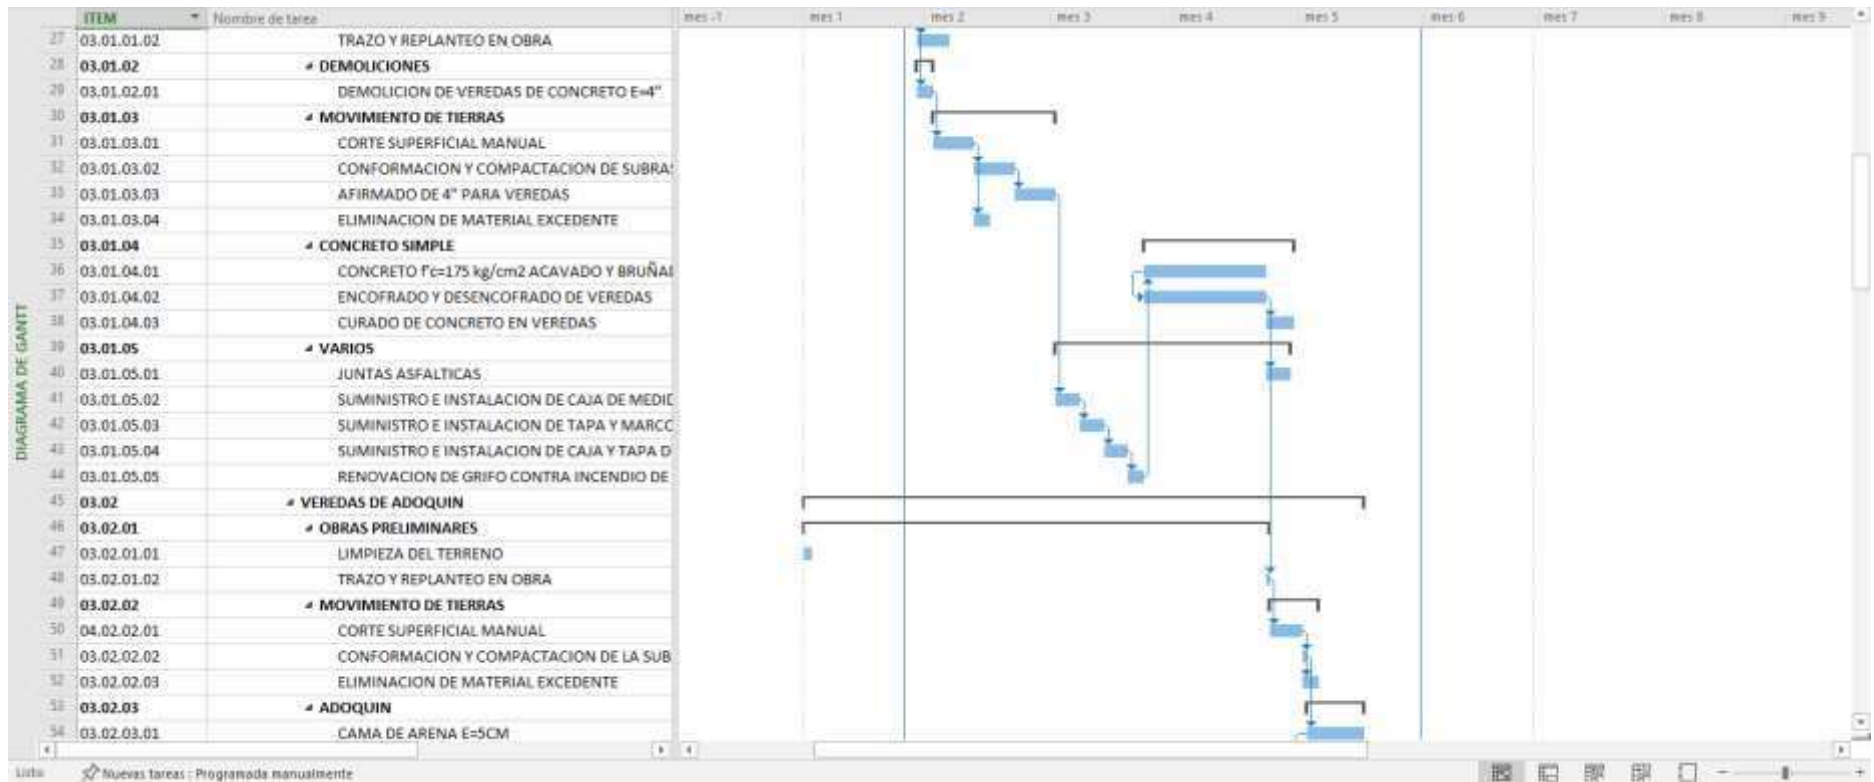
DIAGRAMA DE GANTT

| | ITEM | Nombre de tarea |
|---|---|---|
| 27 | 03.01.01.02 | TRAZO Y REPLANTEO EN OBRA |
| 28 | 03.01.02 | ◢ DEMOLICIONES |
| 29 | 03.01.02.01 | DEMOLICION DE VEREDAS DE CONCRETO E=4" |
| 30 | 03.01.03 | ◢ MOVIMIENTO DE TIERRAS |
| 31 | 03.01.03.01 | CORTE SUPERFICIAL MANUAL |
| 32 | 03.01.03.02 | CONFORMACION Y COMPACTACION DE SUBRA |
| 33 | 03.01.03.03 | AFIRMADO DE 4" PARA VEREDAS |
| 34 | 03.01.03.04 | ELIMINACION DE MATERIAL EXCEDENTE |
| 35 | 03.01.04 | ◢ CONCRETO SIMPLE |
| 36 | 03.01.04.01 | CONCRETO f'c=175 kg/cm2 ACAVADO Y BRUÑAI |
| 37 | 03.01.04.02 | ENCOFRADO Y DESENCOFRADO DE VEREDAS |
| 38 | 03.01.04.03 | CURADO DE CONCRETO EN VEREDAS |
| 39 | 03.01.05 | ◢ VARIOS |
| 40 | 03.01.05.01 | JUNTAS ASFALTICAS |
| 41 | 03.01.05.02 | SUMINISTRO E INSTALACION DE CAJA DE MEDIC |
| 42 | 03.01.05.03 | SUMINISTRO E INSTALACION DE TAPA Y MARCO |
| 43 | 03.01.05.04 | SUMINISTRO E INSTALACION DE CAJA Y TAPA D |
| 44 | 03.01.05.05 | RENOVACION DE GRIFO CONTRA INCENDIO DE |
| 45 | 03.02 | ◢ VEREDAS DE ADOQUIN |
| 46 | 03.02.01 | ◢ OBRAS PRELIMINARES |
| 47 | 03.02.01.01 | LIMPIEZA DEL TERRENO |
| 48 | 03.02.01.02 | TRAZO Y REPLANTEO EN OBRA |
| 49 | 03.02.02 | ◢ MOVIMIENTO DE TIERRAS |
| 50 | 04.02.02.01 | CORTE SUPERFICIAL MANUAL |
| 51 | 03.02.02.02 | CONFORMACION Y COMPACTACION DE LA SUB |
| 52 | 03.02.02.03 | ELIMINACION DE MATERIAL EXCEDENTE |
| 53 | 03.02.03 | ◢ ADOQUIN |
| 54 | 03.02.03.01 | CAMA DE ARENA E=5CM |

mes -1 mes 1 mes 2 mes 3 mes 4 mes 5 mes 6 mes 7 mes 8 mes 9

Listo Nuevas tareas : Programada manualmente